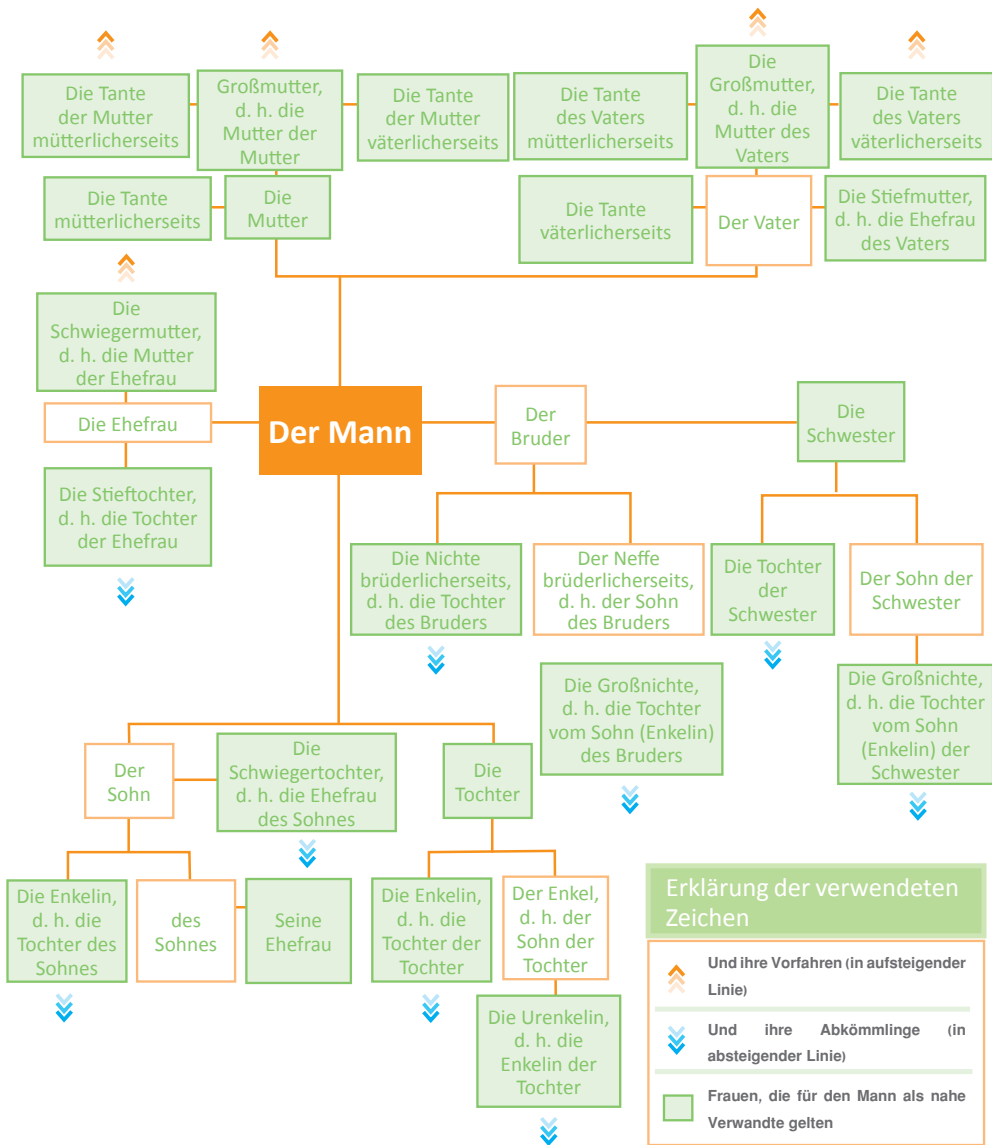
Die Tante der Mutter mütterlicherseits

Großmutter, d. h. die Mutter der Mutter

Die Tante der Mutter väterlicherseits

Die Tante des Vaters mütterlicherseits

Die Großmutter, d. h. die Mutter des Vaters

Die Tante des Vaters väterlicherseits

Die Tante mütterlicherseits

Die Mutter

Die Tante väterlicherseits

Der Vater

Die Stiefmutter, d. h. die Ehefrau des Vaters

Die Schwiegermutter, d. h. die Mutter der Ehefrau

Die Ehefrau

Der Mann

Der Bruder

Die Schwester

Die Stieftochter, d. h. die Tochter der Ehefrau

Die Nichte brüderlicherseits, d. h. die Tochter des Bruders

Der Neffe brüderlicherseits, d. h. der Sohn des Bruders

Die Tochter der Schwester

Der Sohn der Schwester

Die Großnichte, d. h. die Tochter vom Sohn (Enkelin) des Bruders

Die Großnichte, d. h. die Tochter vom Sohn (Enkelin) der Schwester

Der Sohn

Die Schwiegertochter, d. h. die Ehefrau des Sohnes

Die Tochter

Die Enkelin, d. h. die Tochter des Sohnes

des Sohnes

Seine Ehefrau

Die Enkelin, d. h. die Tochter der Tochter

Der Enkel, d. h. der Sohn der Tochter

Die Urenkelin, d. h. die Enkelin der Tochter

Erklärung der verwendeten Zeichen

Und ihre Vorfahren (in aufsteigender Linie)

Und ihre Abkömmlinge (in absteigender Linie)

Frauen, die für den Mann als nahe Verwandte gelten